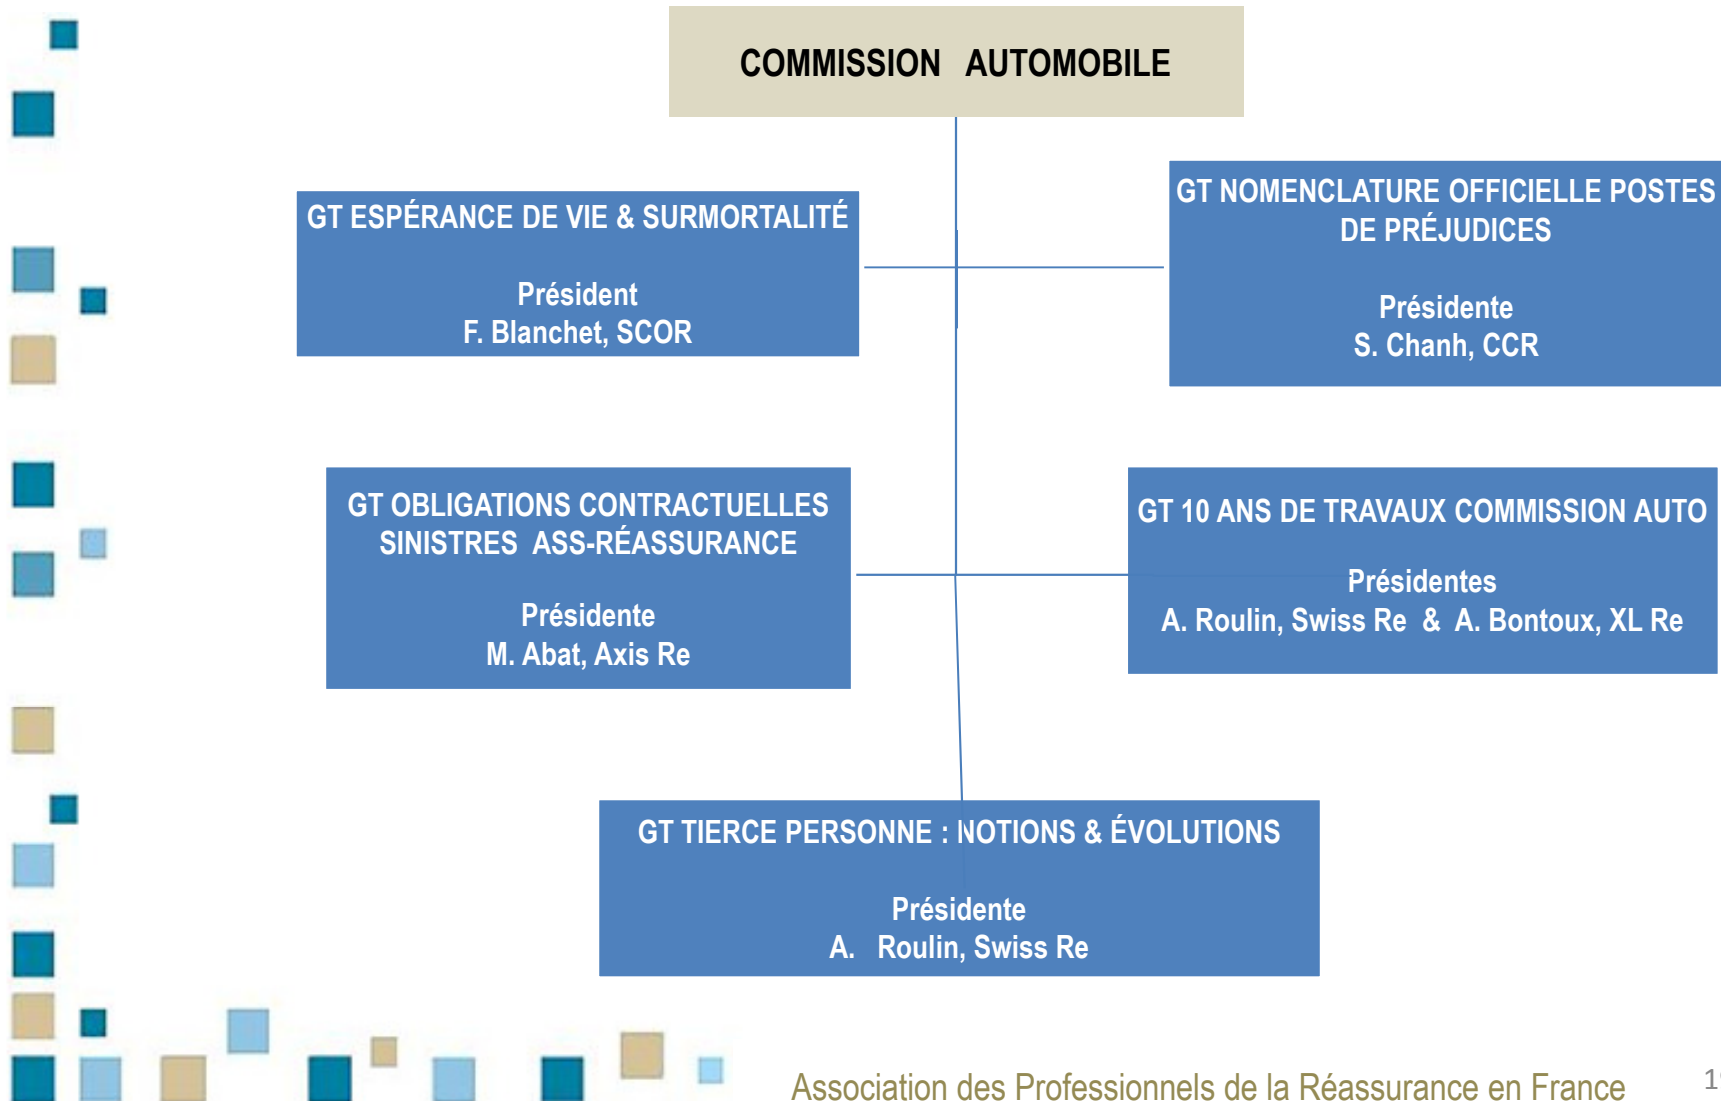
COMMISSION AUTOMOBILE

GT ESPÉRANCE DE VIE & SURMORTALITÉ

Président
F. Blanchet, SCOR

GT NOMENCLATURE OFFICIELLE POSTES DE PRÉJUDICES

Présidente
S. Chanh, CCR

GT OBLIGATIONS CONTRACTUELLES SINISTRES ASS-RÉASSURANCE

Présidente
M. Abat, Axis Re

GT 10 ANS DE TRAVAUX COMMISSION AUTO

Présidentes
A. Roulin, Swiss Re & A. Bontoux, XL Re

GT TIERCE PERSONNE : NOTIONS & ÉVOLUTIONS

Présidente
A. Roulin, Swiss Re

Association des Professionnels de la Réassurance en France

1